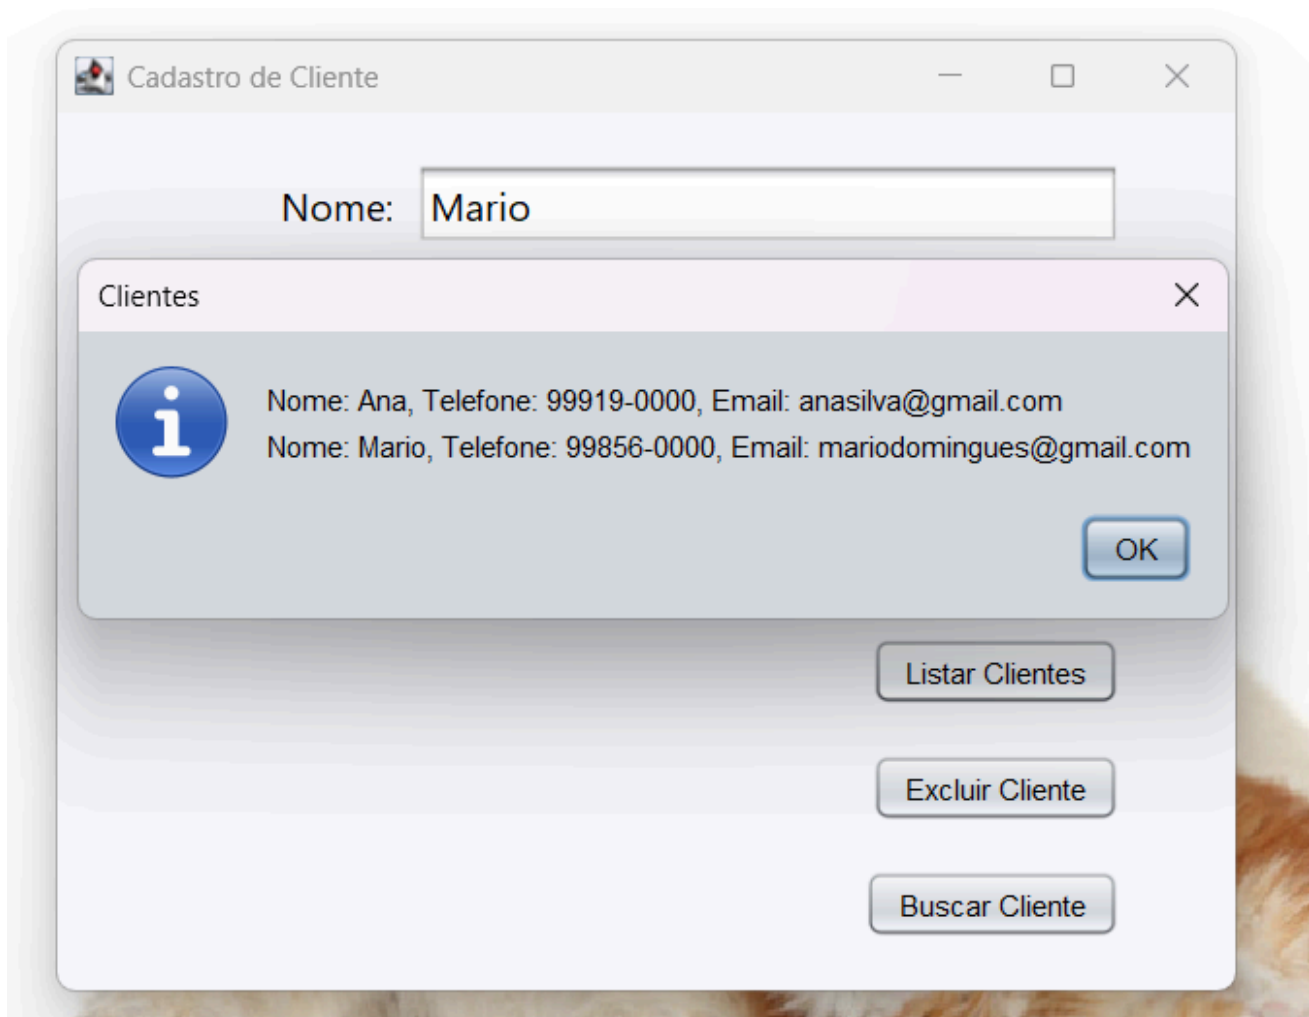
Cadastro de Cliente

Nome: Mario

Clientes

Nome: Ana, Telefone: 99919-0000, Email: anasilva@gmail.com
Nome: Mario, Telefone: 99856-0000, Email: mariodomingues@gmail.com

OK

Listar Clientes

Excluir Cliente

Buscar Cliente